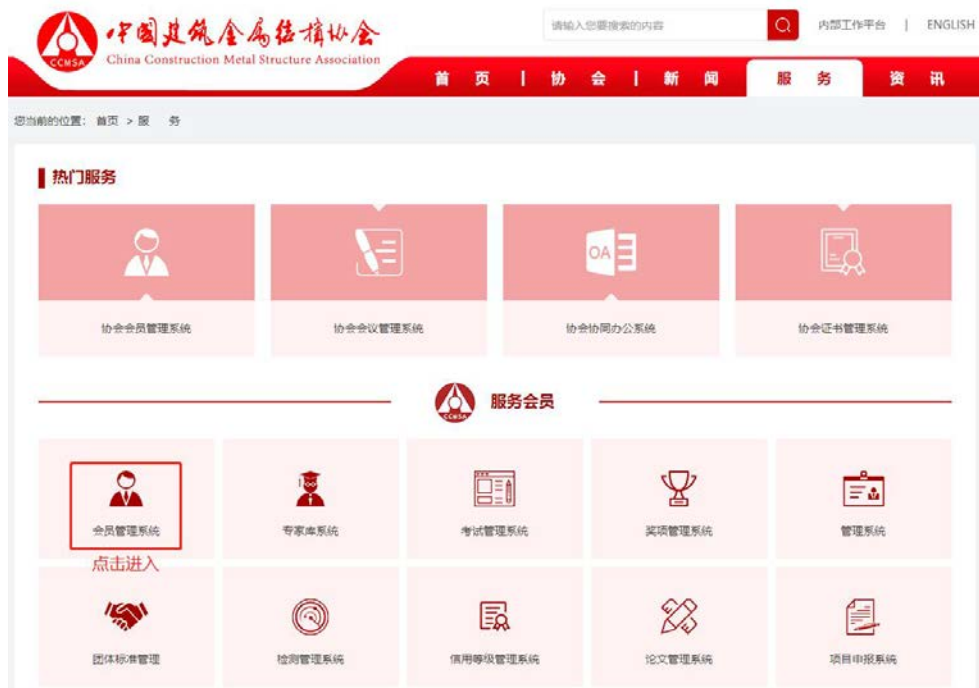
CCMSA 中国建筑金属结构协会
China Construction Metal Structure Association

请输入您要搜索的内容

内部工作平台 | ENGLISH

首页 | 协会 | 新闻 | 服务 | 资讯

您当前的位置: 首页 > 服务

热门服务

协会会员管理系统

协会会议管理系统

OA

协会协同办公系统

协会证书管理系统

CCMSA 服务会员

会员管理系统

点击进入

专家库系统

考试管理系统

奖项管理系统

管理系统

团体标准管理

检测管理系统

信用等级管理系统

论文管理系统

项目申报系统